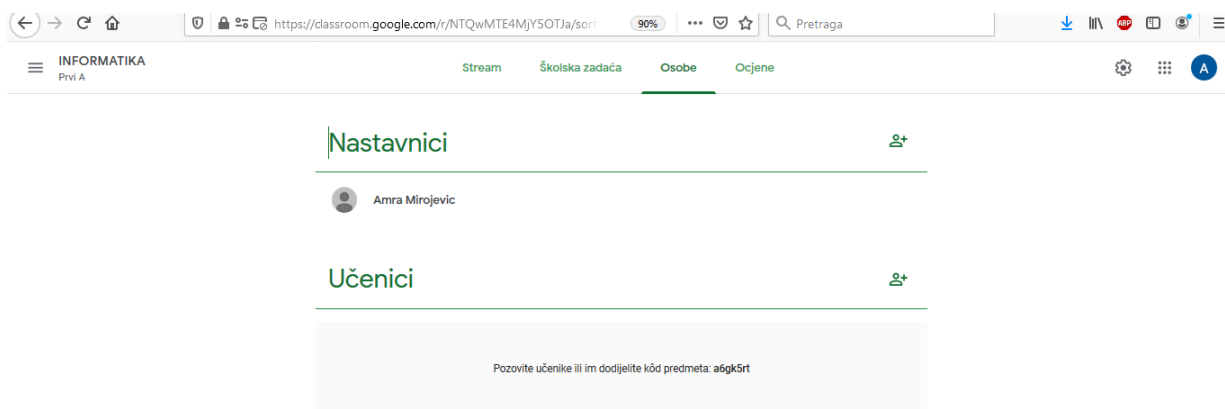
https://classroom.google.com/r/NTQwMTE4MjY5OTJa/sort 90% Pretraga

INFORMATIKA
Prvi A

Stream Školska zadaća Osobe Ocjene

A

Nastavnici

Amra Mirojevic

Učenici

Pozovite učenike ili im dodijelite kôd predmeta: a6gk5rt